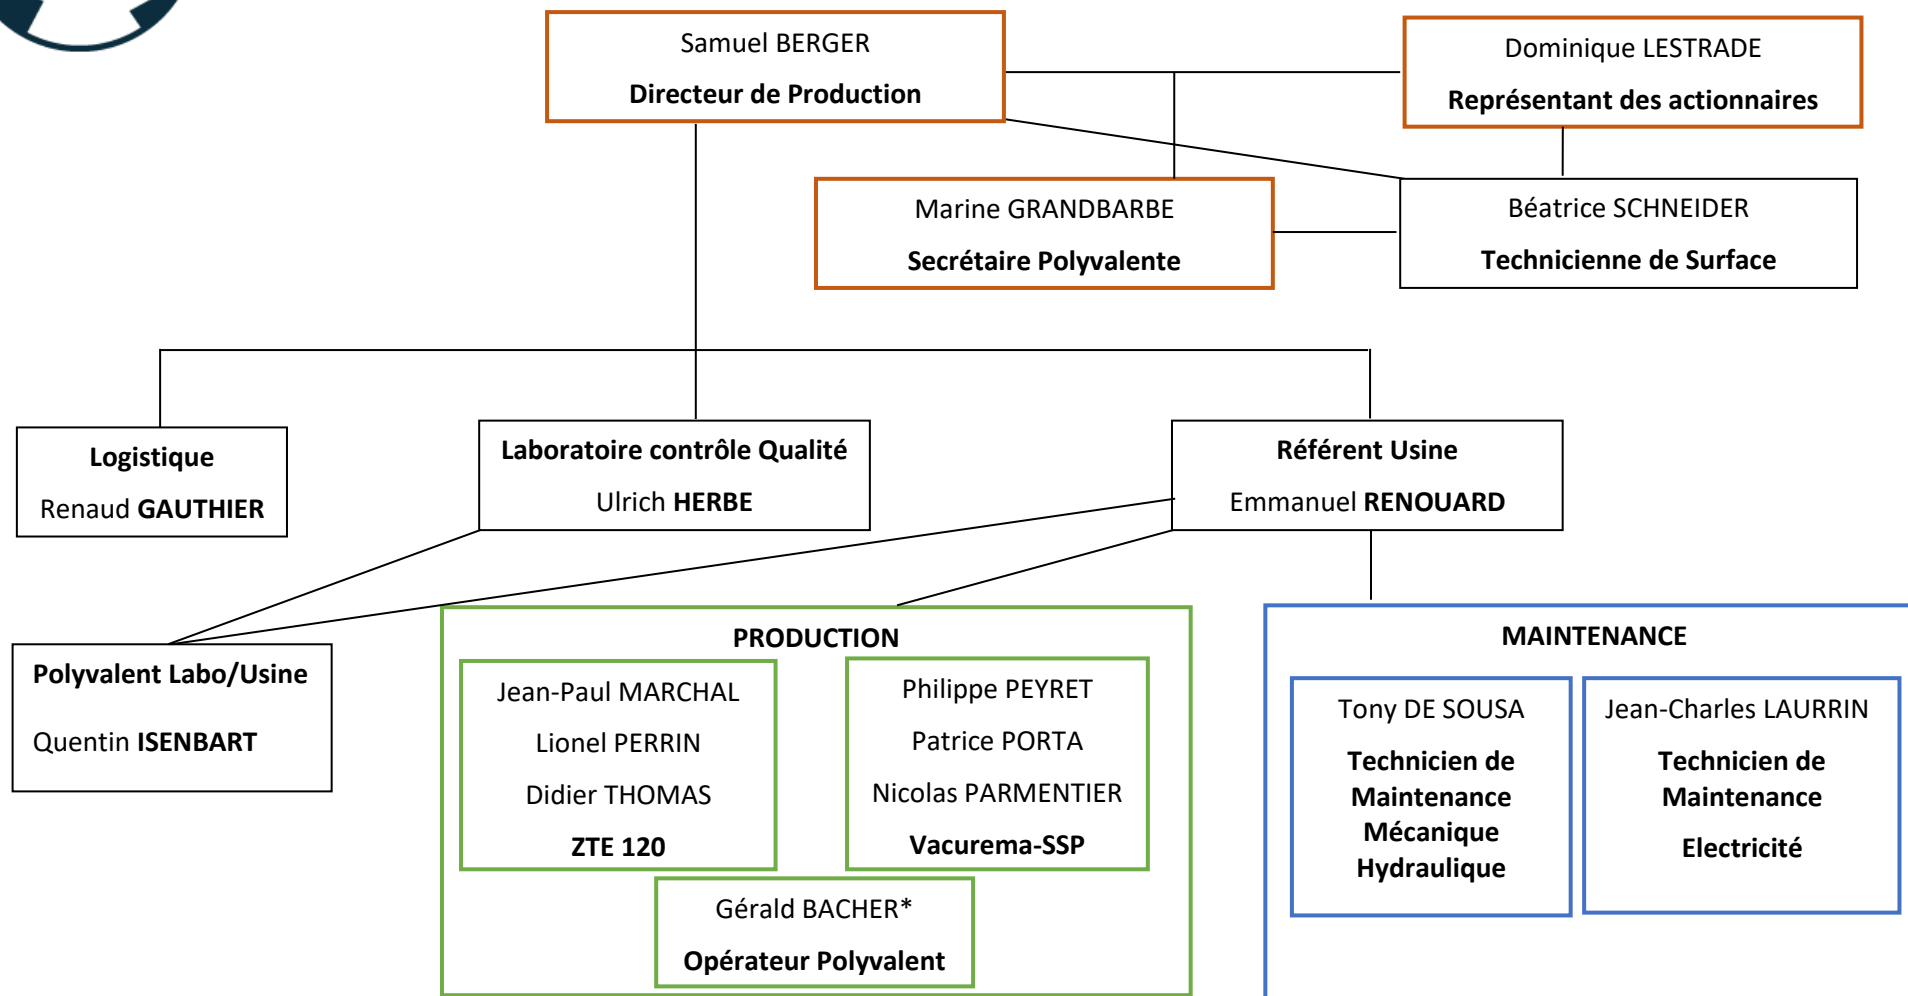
Samuel BERGER
Directeur de Production

Dominique LESTRADE
Représentant des actionnaires

Marine GRANDBARBE
Secrétaire Polyvalente

Béatrice SCHNEIDER
Technicienne de Surface

Logistique
Renaud GAUTHIER

Laboratoire contrôle Qualité
Ulrich HERBE

Référent Usine
Emmanuel RENOUARD

Polyvalent Labo/Usine
Quentin ISENBART

PRODUCTION

Jean-Paul MARCHAL
Lionel PERRIN
Didier THOMAS
ZTE 120

Philippe PEYRET
Patrice PORTA
Nicolas PARMENTIER
Vacurema-SSP

Gérald BACHER*
Opérateur Polyvalent

MAINTENANCE

Tony DE SOUSA
Technicien de Maintenance Mécanique Hydraulique

Jean-Charles LAURRIN
Technicien de Maintenance
Electricité